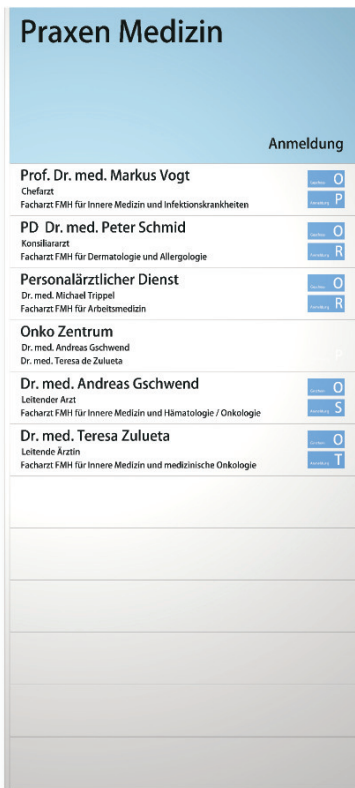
Praxen Medizin

Anmeldung

Prof. Dr. med. Markus Vogt
Chefarzt
Facharzt FMH für Innere Medizin und Infektionskrankheiten

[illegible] O
Anmeldung P

PD Dr. med. Peter Schmid
Konsiliararzt
Facharzt FMH für Dermatologie und Allergologie

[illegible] O
Anmeldung R

Personalärztlicher Dienst
Dr. med. Michael Trippel
Facharzt FMH für Arbeitsmedizin

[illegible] O
Anmeldung R

Onko Zentrum
Dr. med. Andreas Gschwend
Dr. med. Teresa de Zulueta

Dr. med. Andreas Gschwend
Leitender Arzt
Facharzt FMH für Innere Medizin und Hämatologie / Onkologie

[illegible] O
Anmeldung S

Dr. med. Teresa Zulueta
Leitende Ärztin
Facharzt FMH für Innere Medizin und medizinische Onkologie

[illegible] O
Anmeldung T